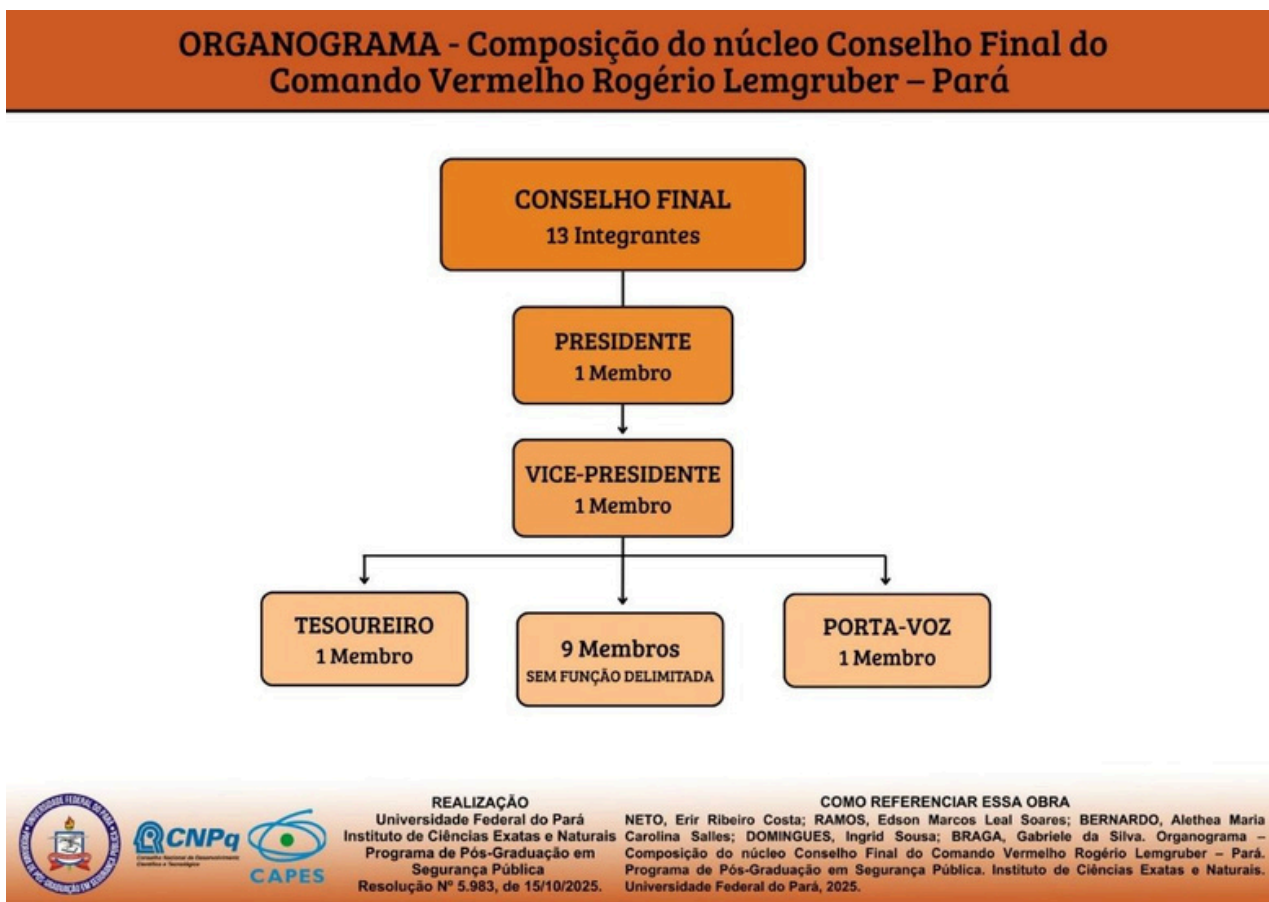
ORGANOGRAMA - Composição do núcleo Conselho Final do Comando Vermelho Rogério Lemgruber – Pará

CONSELHO FINAL
13 Integrantes

PRESIDENTE
1 Membro

VICE-PRESIDENTE
1 Membro

TESOUREIRO
1 Membro

9 Membros
SEM FUNÇÃO DELIMITADA

PORTA-VOZ
1 Membro

UNIVERSIDADE FEDERAL DO PARÁ
PROGRAMA DE PÓS-GRADUAÇÃO EM SEGURANÇA PÚBLICA

CNPq
Conselho Nacional de Desenvolvimento Científico e Tecnológico

CAPES

REALIZAÇÃO
Universidade Federal do Pará
Instituto de Ciências Exatas e Naturais
Programa de Pós-Graduação em Segurança Pública
Resolução Nº 5.983, de 15/10/2025.

COMO REFERENCIAR ESSA OBRA
NETO, Erir Ribeiro Costa; RAMOS, Edson Marcos Leal Soares; BERNARDO, Alethea Maria Carolina Salles; DOMINGUES, Ingrid Sousa; BRAGA, Gabriele da Silva. Organograma – Composição do núcleo Conselho Final do Comando Vermelho Rogério Lemgruber – Pará. Programa de Pós-Graduação em Segurança Pública. Instituto de Ciências Exatas e Naturais. Universidade Federal do Pará, 2025.